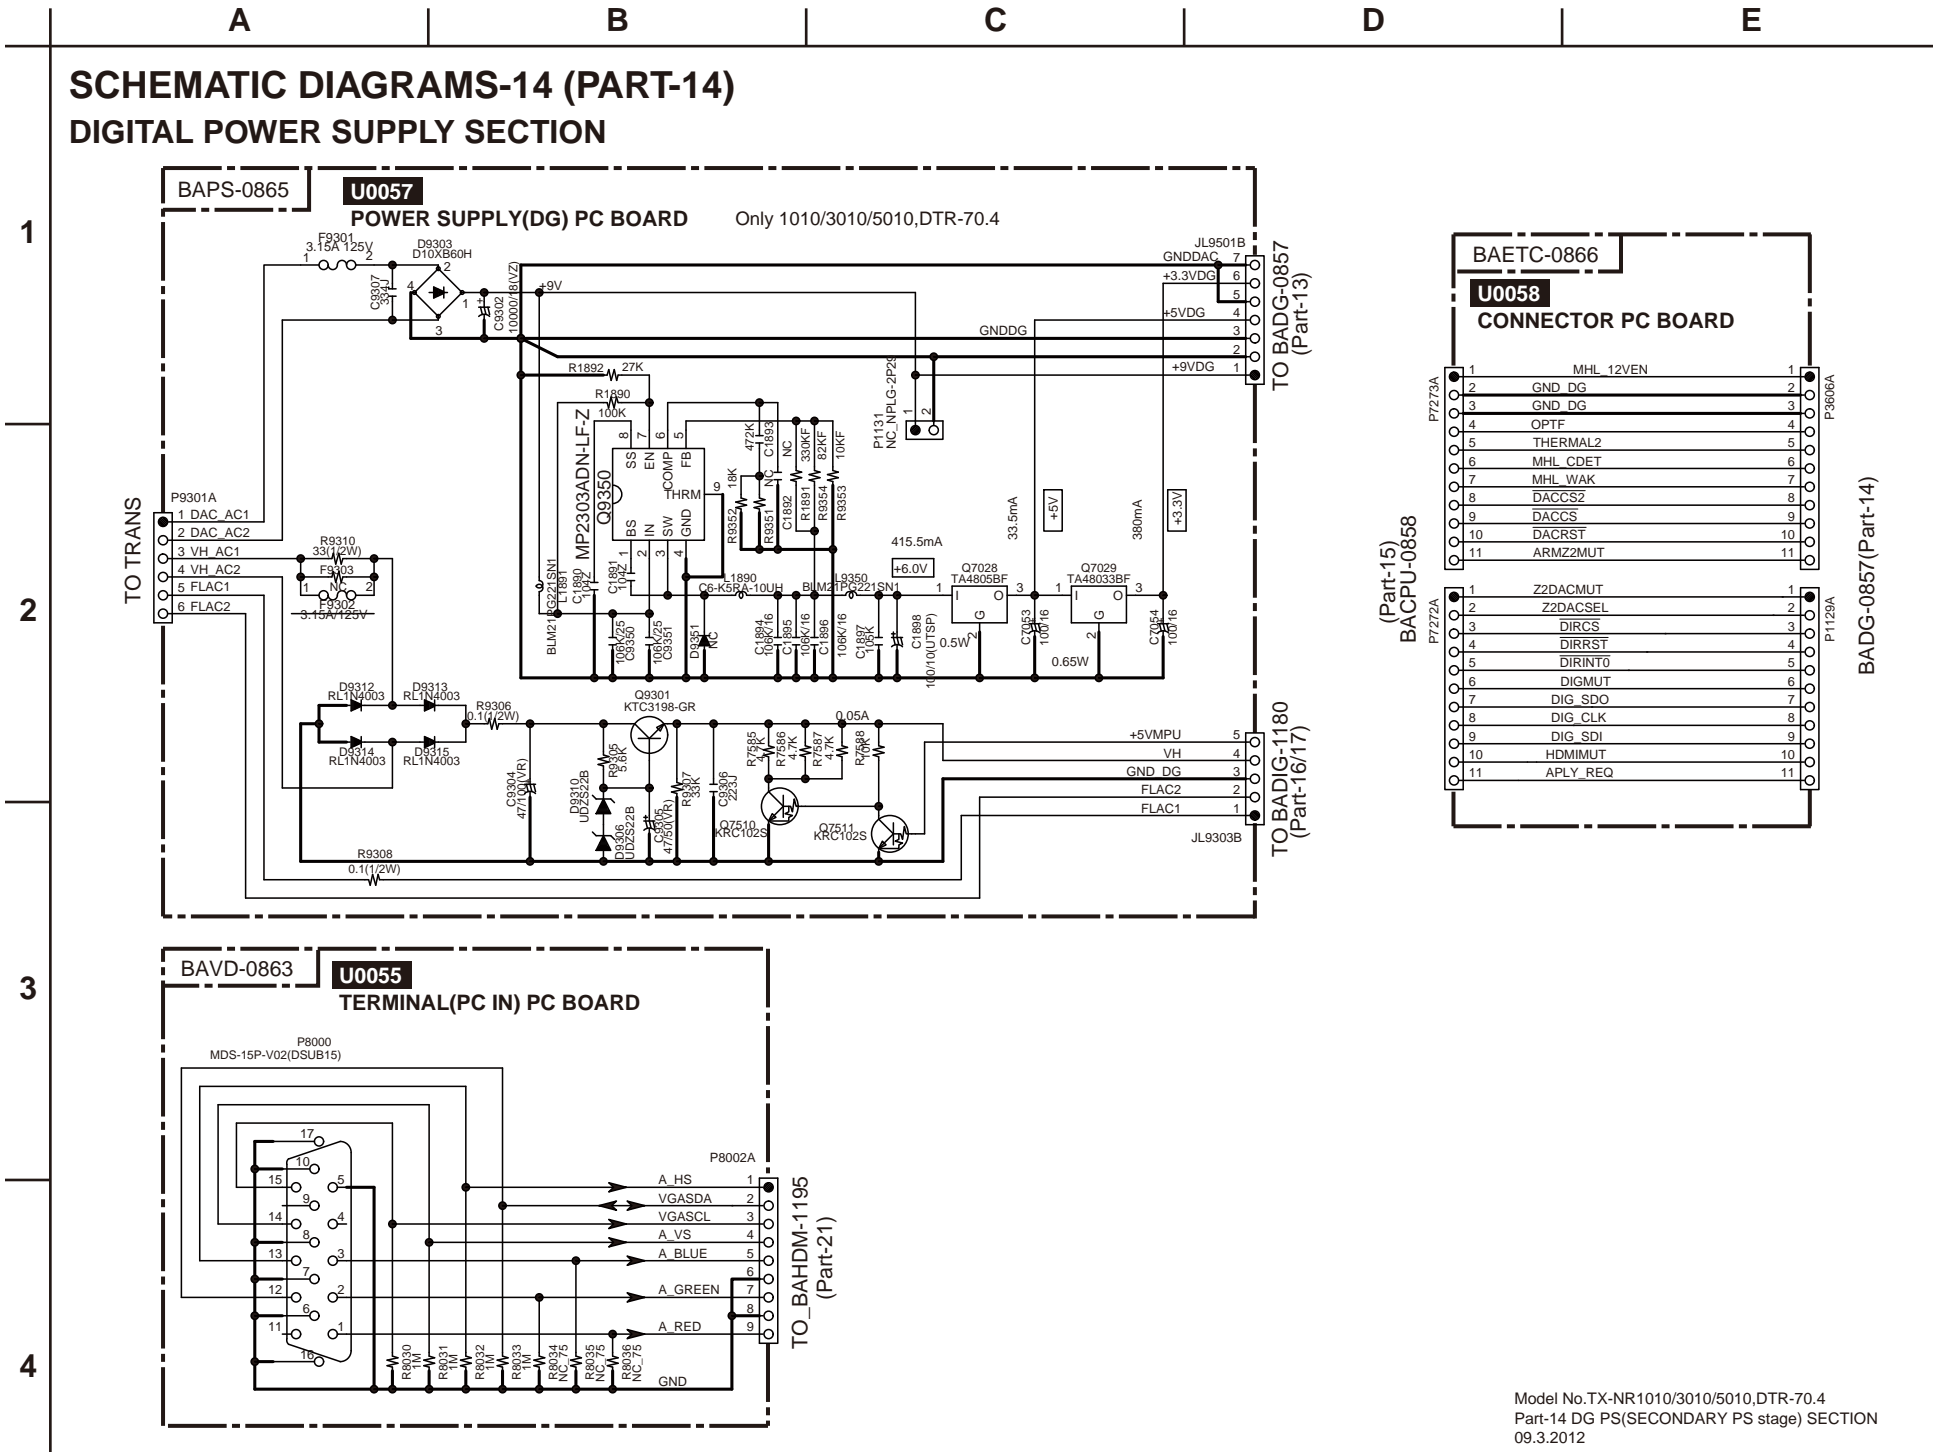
A B C D E

1 2 3 4

SCHEMATIC DIAGRAMS-14 (PART-14)
DIGITAL POWER SUPPLY SECTION

BAPS-0865 U0057
POWER SUPPLY(DG) PC BOARD Only 1010/3010/5010,DTR-70.4

F9301 3.15A 125V
D9303 D10XB60H
C9307 334J
C9302 10000/18(VZ)
+9V
JL9501B
GNDDAC 7
+3.3VDG 6
5
+5VDG 4
GNDDG 3
2
+9VDG 1
TO BADG-0857 (Part-13)

R1892 27K
R1890 100K
MP2303ADN-LF-Z Q9350
SS EN FB COMP THRM BS IN SW GND
472K C1893 NC 330KF 82KF 10KF
R9352 18K R9351 C1892 R1891 R9354 R9353
P1131 NC_NPLG-2P2S
33.5mA 380mA +5V +3.3V
415.5mA +6.0V
Q7028 TA4805BF
Q7029 TA48033BF
0.5W 0.65W
C7053 100/16 C7054 100/16
BLM21PG221SN1 L1891 C1890 104Z C1891 104Z
L1890 C6-K5RA-10UH BLM21PG221SN1 L9350
C9350 106K/25 C9351 106K/25 D9351 NC
C1894 106K/16 C1895 C1896 106K/16 C1897 105K C1898 100/10(UTSP)

P9301A
1 DAC_AC1
2 DAC_AC2
3 VH_AC1
4 VH_AC2
5 FLAC1
6 FLAC2
TO TRANS
R9310 33(1/2W)
F9303 NC
F9302 3.15A/125V

D9312 RL1N4003 D9313 RL1N4003
D9314 RL1N4003 D9315 RL1N4003
R9306 0.1(1/2W)
Q9301 KTC3198-GR
R9305 5.6K
C9304 47/100(VR)
D9310 UDZS22B
D9306 UDZS22B
C9305 47/50(VR)
R9307 33K
C9306 223J
Q7510 KRC102S
R7585 4.7K R7586 4.7K R7587 4.7K R7588 10K
0.05A
Q7511 KRC102S
R9308 0.1(1/2W)
+5VMPU 5
VH 4
GND_DG 3
FLAC2 2
FLAC1 1
JL9303B
TO BADIG-1180 (Part-16/17)

BAETC-0866 U0058
CONNECTOR PC BOARD
P7273A P3606A
| | | |
|---|---|---|
| 1 | MHL_12VEN | 1 |
| 2 | GND_DG | 2 |
| 3 | GND_DG | 3 |
| 4 | OPTF | 4 |
| 5 | THERMAL2 | 5 |
| 6 | MHL_CDET | 6 |
| 7 | MHL_WAK | 7 |
| 8 | DACCS2 | 8 |
| 9 | DACCS | 9 |
| 10 | DACRST | 10 |
| 11 | ARMZ2MUT | 11 |

P7272A P1129A
| | | |
|---|---|---|
| 1 | Z2DACMUT | 1 |
| 2 | Z2DACSEL | 2 |
| 3 | DIRCS | 3 |
| 4 | DIRRST | 4 |
| 5 | DIRINT0 | 5 |
| 6 | DIGMUT | 6 |
| 7 | DIG_SDO | 7 |
| 8 | DIG_CLK | 8 |
| 9 | DIG_SDI | 9 |
| 10 | HDMIMUT | 10 |
| 11 | APLY_REQ | 11 |

(Part-15) BACPU-0858
BADG-0857(Part-14)

BAVD-0863 U0055
TERMINAL(PC IN) PC BOARD
P8000 MDS-15P-V02(DSUB15)
17 10 15 5 9 14 4 8 13 3 7 12 2 6 11 1 16
P8002A
A_HS 1
VGASDA 2
VGASCL 3
A_VS 4
A_BLUE 5
6
A_GREEN 7
8
A_RED 9
GND
R8030 1M R8031 1M R8032 1M R8033 1M R8034 NC_75 R8035 NC_75 R8036 NC_75
TO_BAHDM-1195 (Part-21)

Model No.TX-NR1010/3010/5010,DTR-70.4
Part-14 DG PS(SECONDARY PS stage) SECTION
09.3.2012